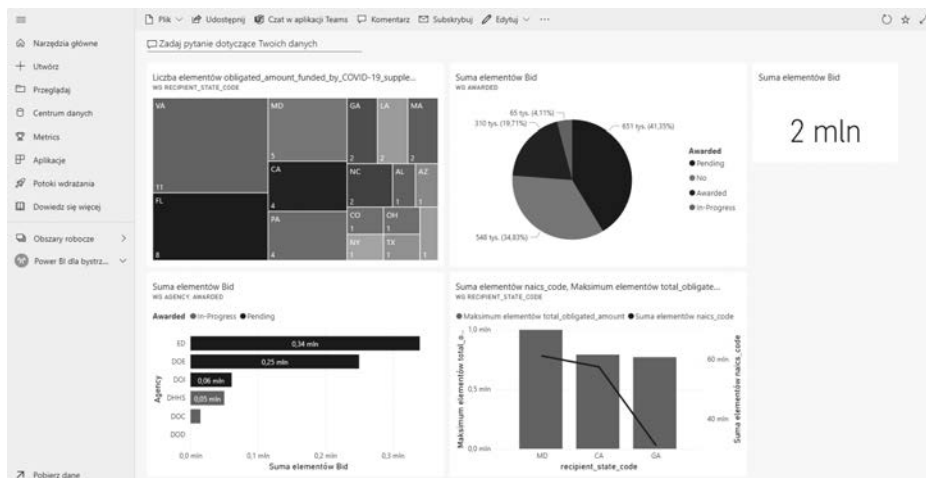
Plik | Udostępnij | Czat w aplikacji Teams | Komentarz | Subskrybuj | Edytuj | ···

Narzędzia główne
Utwórz
Przeglądaj
Centrum danych
Metrics
Aplikacje
Potoki wdrażania
Dowiedz się więcej
Obszary robocze
Power BI dla bystrz...
Pobierz dane

Zadaj pytanie dotyczące Twoich danych

Liczba elementów obligated_amount_funded_by_COVID-19_supple...
WG RECIPIENT_STATE_CODE

| VA 11 | MD 5 | GA 2 | LA 2 | MA 2 |
|---|---|---|---|---|
| FL 8 | CA 4 | NC 2 | AL 1 | AZ 1 |
| | PA 4 | CO 1 | OH 1 | |
| | | NY 1 | TX 1 | |

Suma elementów Bid
WG AWARDED

65 tys. (4,11%)
310 tys. (19,71%)
651 tys. (41,35%)
548 tys. (34,83%)

Awarded
Pending
No
Awarded
In-Progress

Suma elementów Bid
2 mln

Suma elementów Bid
WG AGENCY, AWARDED

Awarded ● In-Progress ● Pending

Agency
ED 0,34 mln
DOE 0,25 mln
DOJ 0,06 mln
DHHS 0,05 mln
DOC
DOD
0,0 mln 0,1 mln 0,2 mln 0,3 mln
Suma elementów Bid

Suma elementów naics_code, Maksimum elementów total_obligate...
WG RECIPIENT_STATE_CODE

● Maksimum elementów total_obligated_amount ● Suma elementów naics_code

Maksimum elementów total_o...
1,0 mln
0,5 mln
0,0 mln
MD CA GA
recipient_state_code
Suma elementów naics_code
60 mln
40 mln